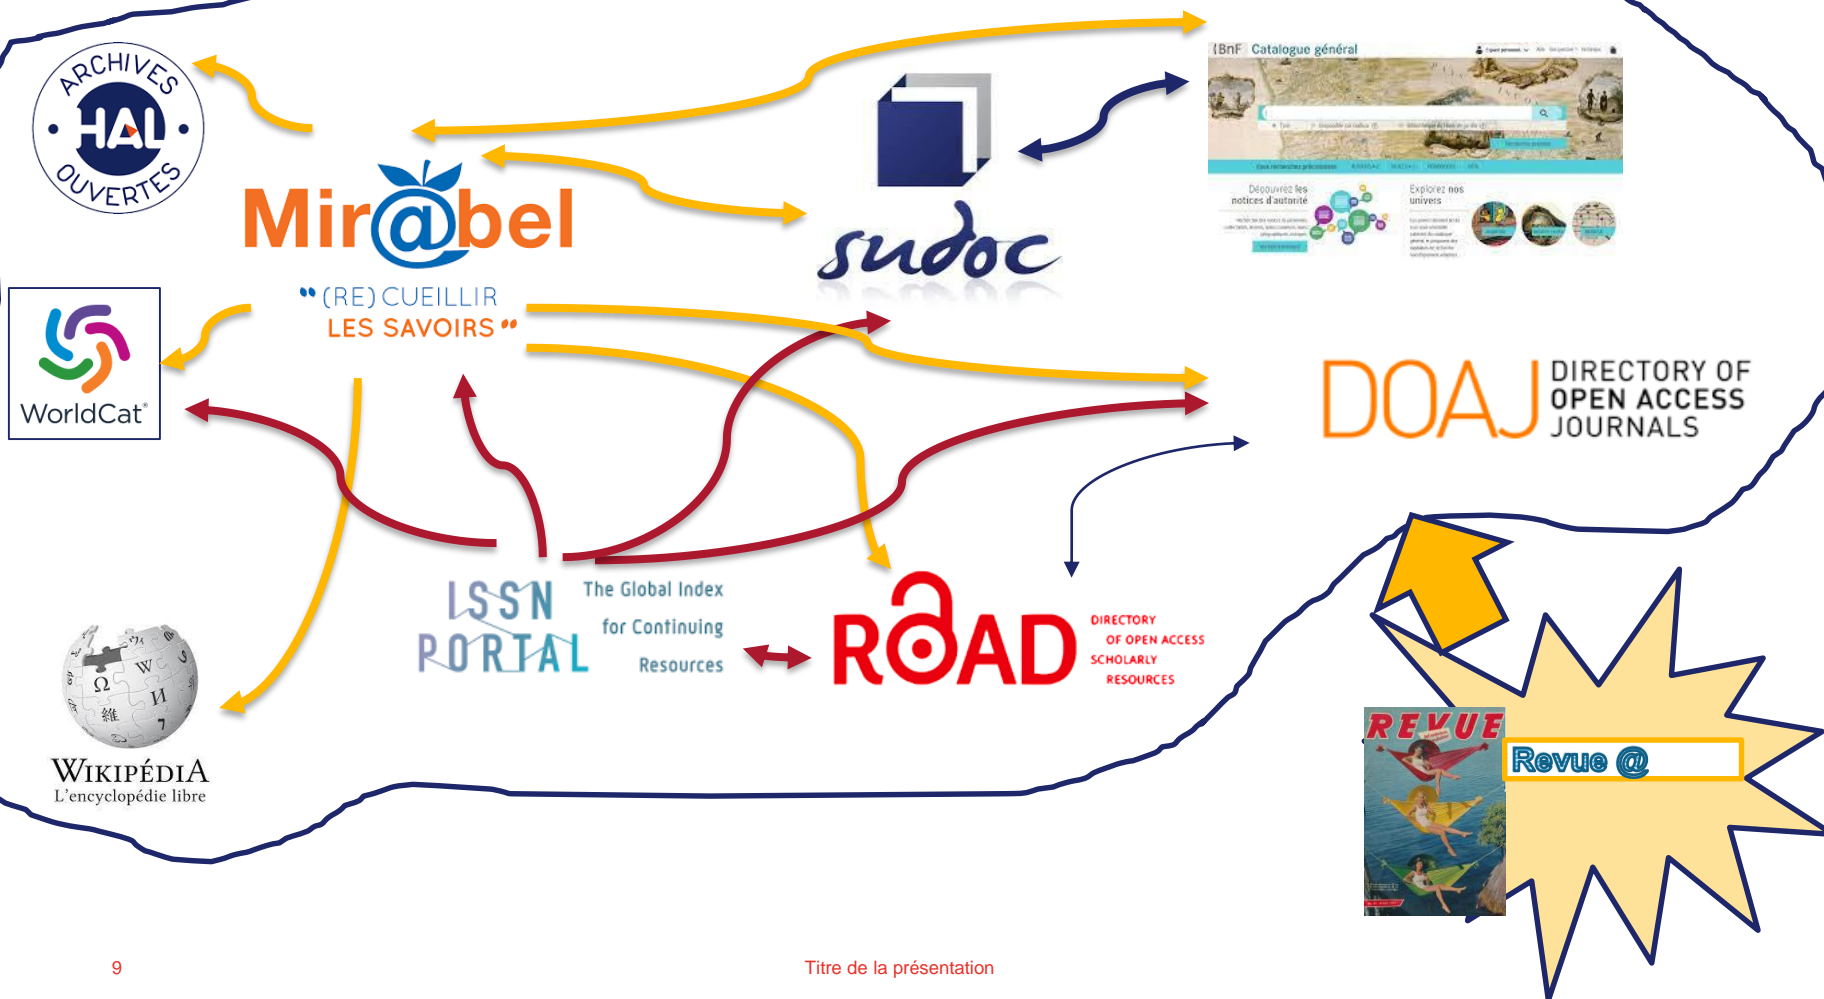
ARCHIVES HAL OUVERTES

Mir@bel
"(RE)CUEILLIR LES SAVOIRS"

sudoc

BnF Catalogue général

Découvrez les notices d'autorité

Explorez nos univers

WorldCat

DOAJ DIRECTORY OF OPEN ACCESS JOURNALS

ISSN PORTAL The Global Index for Continuing Resources

ROAD DIRECTORY OF OPEN ACCESS SCHOLARLY RESOURCES

WIKIPÉDIA L'encyclopédie libre

REVUE

Revue @

9

Titre de la présentation